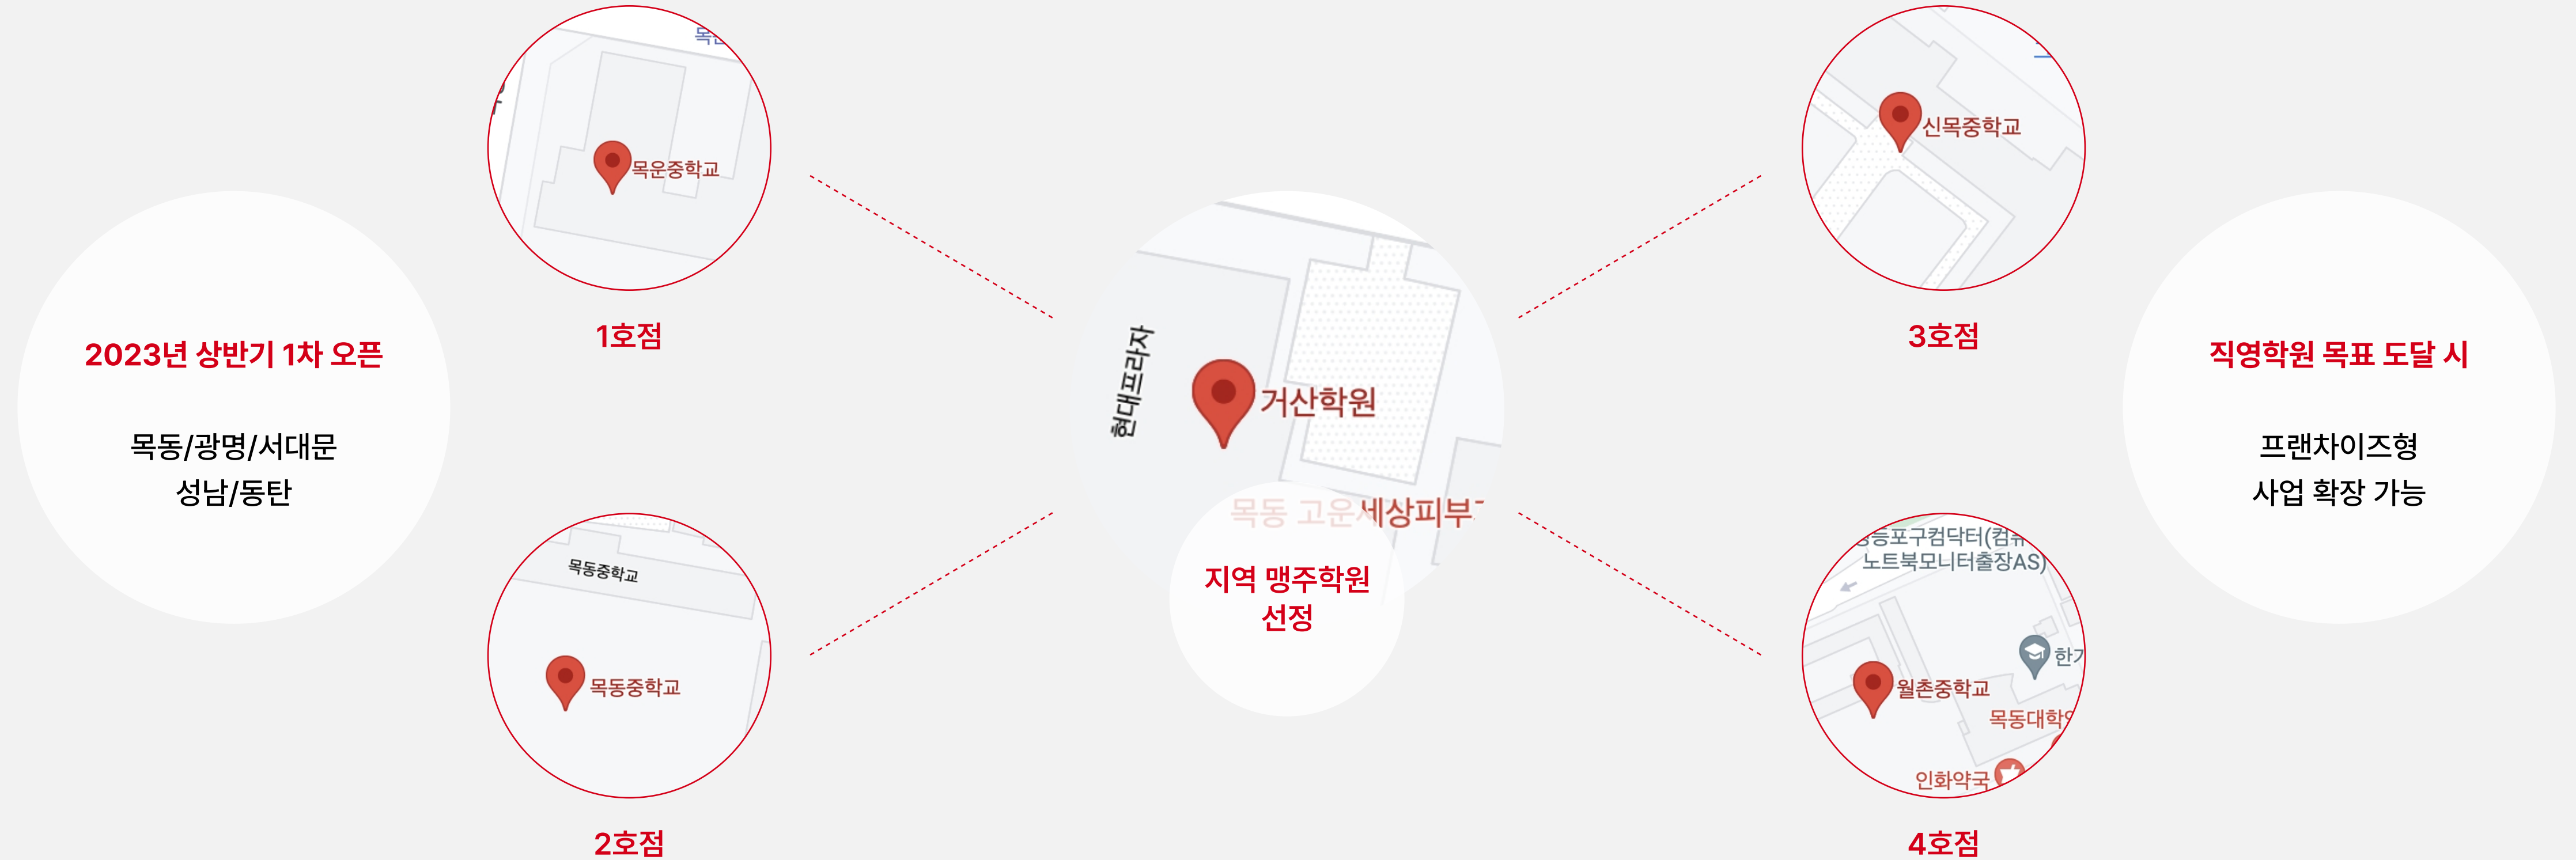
2023년 상반기 1차 오픈

목동/광명/서대문
성남/동탄

목운중학교

1호점

목동중학교

목동중학교

2호점

현대프라자

거산학원

목동 고운세상피부

지역 맹주학원
선정

신목중학교

3호점

스포구컴닥터(컴퓨
노트북모니터출장AS)

한기

월촌중학교

목동대학

인화약국

4호점

직영학원 목표 도달 시

프랜차이즈형
사업 확장 가능